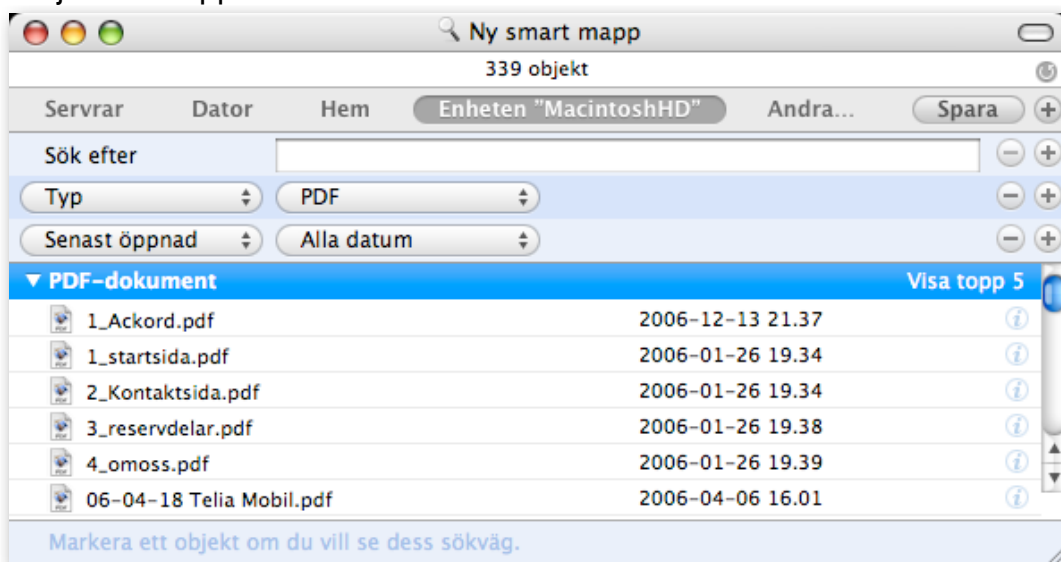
Ny smart mapp

339 objekt

Servrar Dator Hem Enheten "MacintoshHD" Andra... Spara

Sök efter

Typ PDF

Senast öppnad Alla datum

▼ PDF-dokument Visa topp 5

| | |
|---|---|
| 1_Ackord.pdf | 2006-12-13 21.37 |
| 1_startsida.pdf | 2006-01-26 19.34 |
| 2_Kontaktsida.pdf | 2006-01-26 19.34 |
| 3_reservdelar.pdf | 2006-01-26 19.38 |
| 4_omoss.pdf | 2006-01-26 19.39 |
| 06-04-18 Telia Mobil.pdf | 2006-04-06 16.01 |

Markera ett objekt om du vill se dess sökväg.